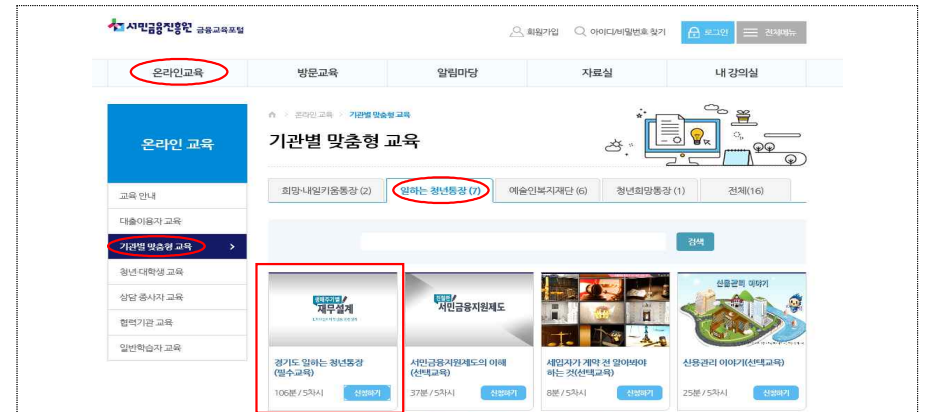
서민금융진흥원 금융교육포털

회원가입 아이디/비밀번호 찾기 로그인 전체메뉴

온라인교육 방문교육 알림마당 자료실 내 강의실

온라인 교육

교육 안내
대출이용자 교육
기관별 맞춤형 교육
청년·대학생 교육
상담 종사자 교육
협력기관 교육
일반학습자 교육

온라인 교육 > 기관별 맞춤형 교육

기관별 맞춤형 교육

희망·내일키움통장 (2) 일하는 청년통장 (7) 예술인복지재단 (6) 청년희망통장 (1) 전체(16)

검색

생애주기별 재무설계

서민금융지원제도

신용관리 이야기

경기도 일하는 청년통장 (필수교육)
106분 / 5차시 신청하기

서민금융지원제도의 이해 (선택교육)
37분 / 5차시 신청하기

세입자가 계약 전 알아봐야 하는 것(선택교육)
8분 / 5차시 신청하기

신용관리 이야기(선택교육)
25분 / 5차시 신청하기